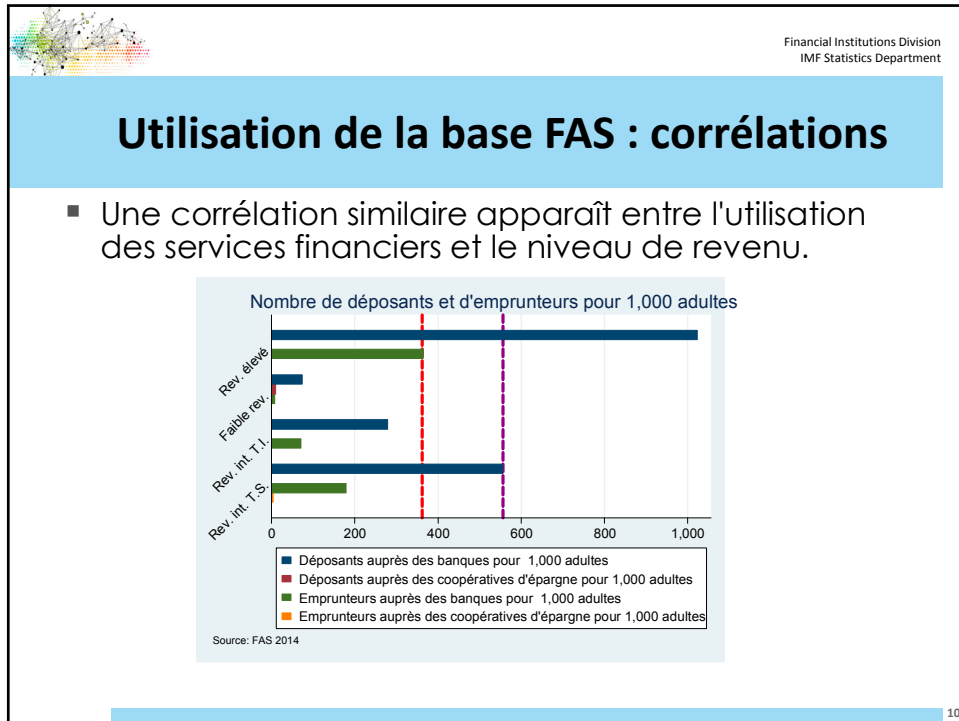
Financial Institutions Division
IMF Statistics Department

Utilisation de la base FAS : corrélations

▪ Une corrélation similaire apparaît entre l'utilisation des services financiers et le niveau de revenu.

Nombre de déposants et d'emprunteurs pour 1,000 adultes

Rev. élevé
Faible rev.
Rev. int. T.I.
Rev. int. T.S.

0 200 400 600 800 1,000

Déposants auprès des banques pour 1,000 adultes
Déposants auprès des coopératives d'épargne pour 1,000 adultes
Emprunteurs auprès des banques pour 1,000 adultes
Emprunteurs auprès des coopératives d'épargne pour 1,000 adultes

Source: FAS 2014

10